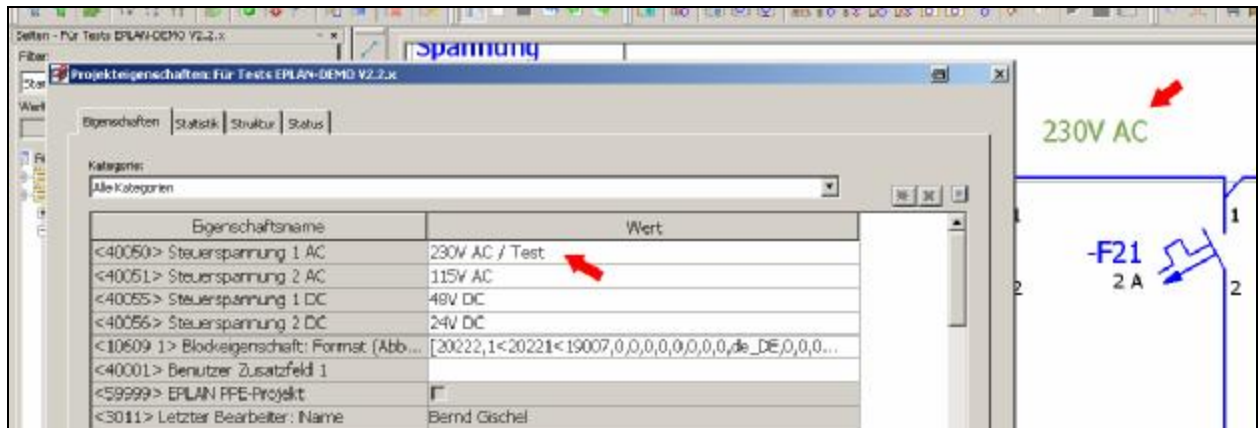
Seiten - Für Tests EPLAN-DEMO V2.2.x

Filter

Spannung

Projekteigenschaften: Für Tests EPLAN-DEMO V2.2.x

Eigenschaften | Statistik | Struktur | Status

Kategorie:

Alle Kategorien

| Eigenschaftsname | Wert |
|---|---|
| <40050> Steuerspannung 1 AC | 230V AC / Test |
| <40051> Steuerspannung 2 AC | 115V AC |
| <40055> Steuerspannung 1 DC | 48V DC |
| <40056> Steuerspannung 2 DC | 24V DC |
| <10609 1> Blockeigenschaft: Format (Abb... | [20222,1<20221<19007,0,0,0,0,0,0,0,0,de_DE,0,0,0... |
| <40001> Benutzer Zusatzfeld 1 | |
| <59999> EPLAN PPE-Projekt | |
| <3011> Letzter Bearbeiter: Name | Bernd Gischel |

230V AC

-F21
2 A

1
2
1
2